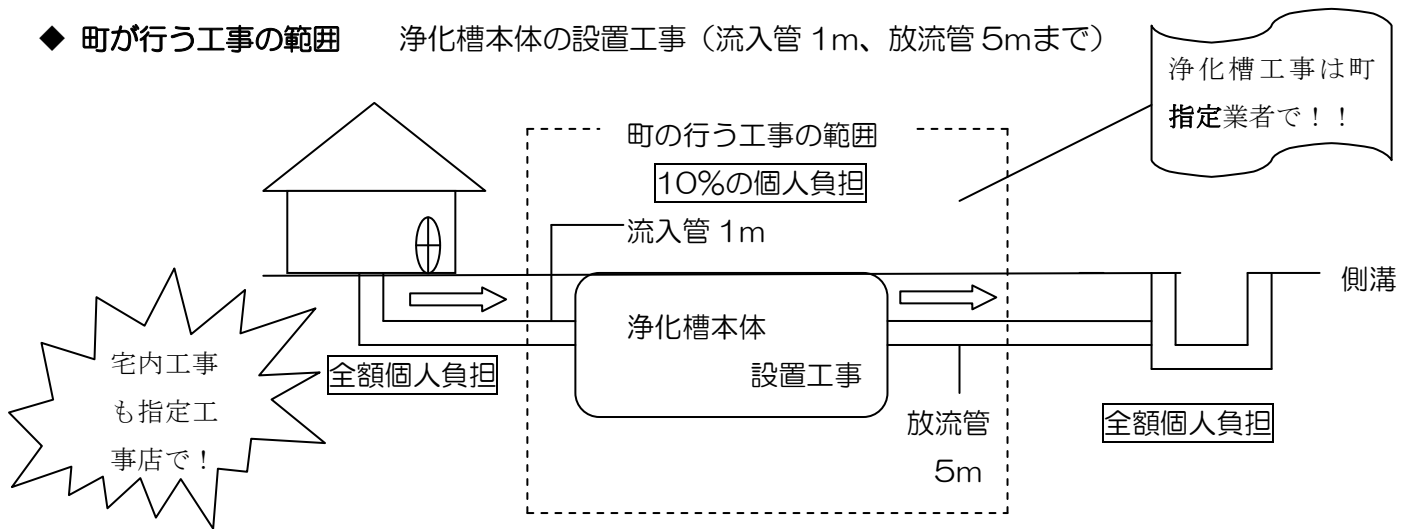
◆ 町が行う工事の範囲　浄化槽本体の設置工事（流入管 1m、放流管 5mまで）

浄化槽工事は町指定業者で！！

町の行う工事の範囲

10%の個人負担

流入管 1m

側溝

浄化槽本体

設置工事

宅内工事も指定工事店で！

全額個人負担

放流管

5m

全額個人負担